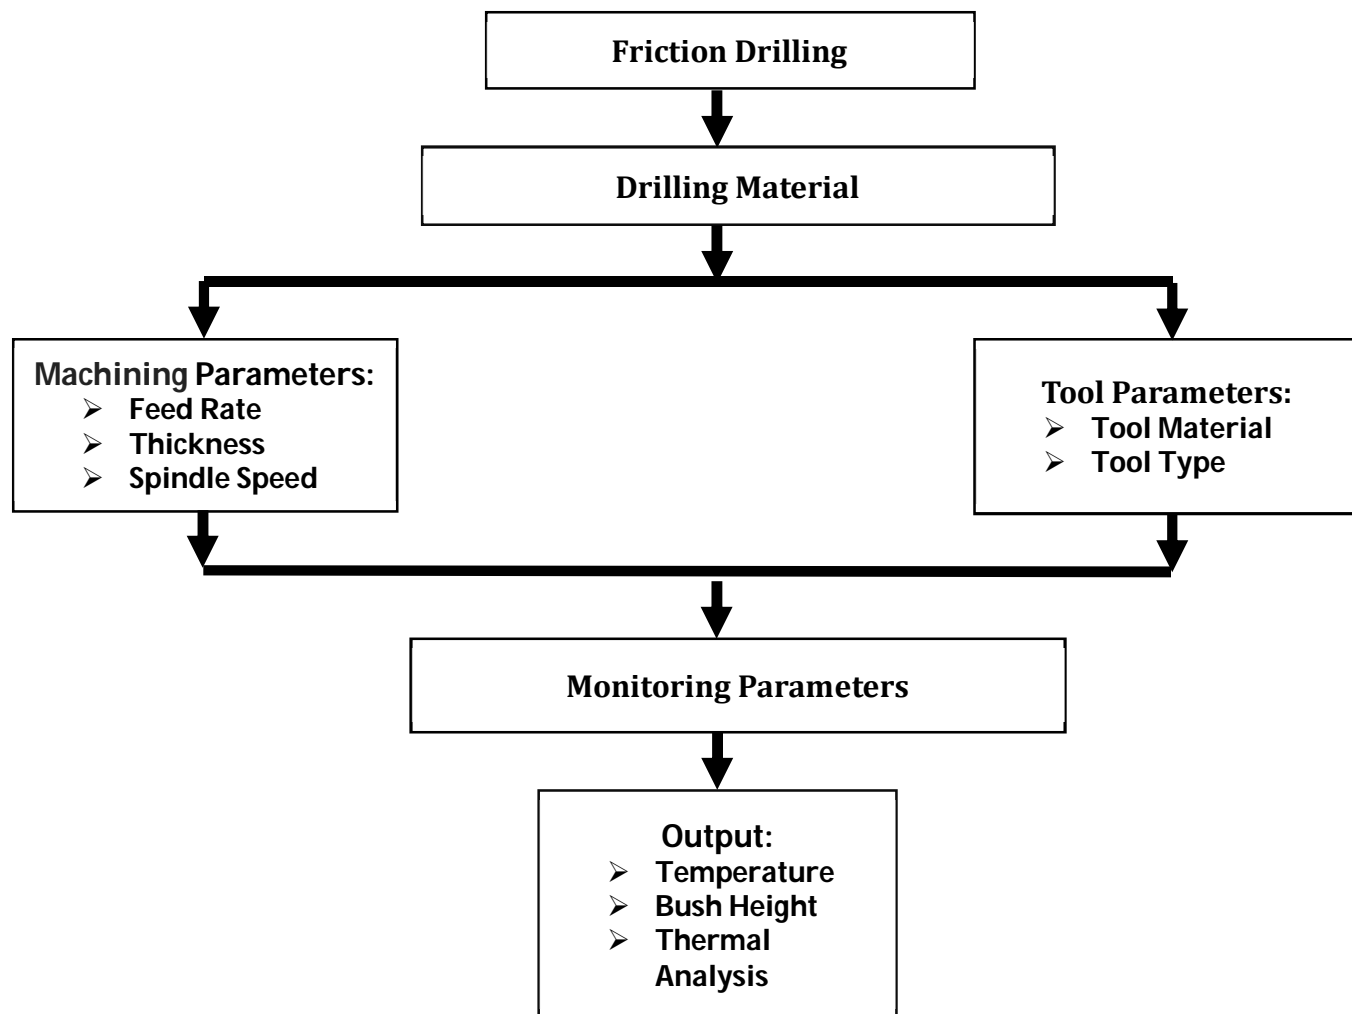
Friction Drilling

Drilling Material

Machining Parameters:
➢ Feed Rate
➢ Thickness
➢ Spindle Speed

Tool Parameters:
➢ Tool Material
➢ Tool Type

Monitoring Parameters

Output:
➢ Temperature
➢ Bush Height
➢ Thermal Analysis